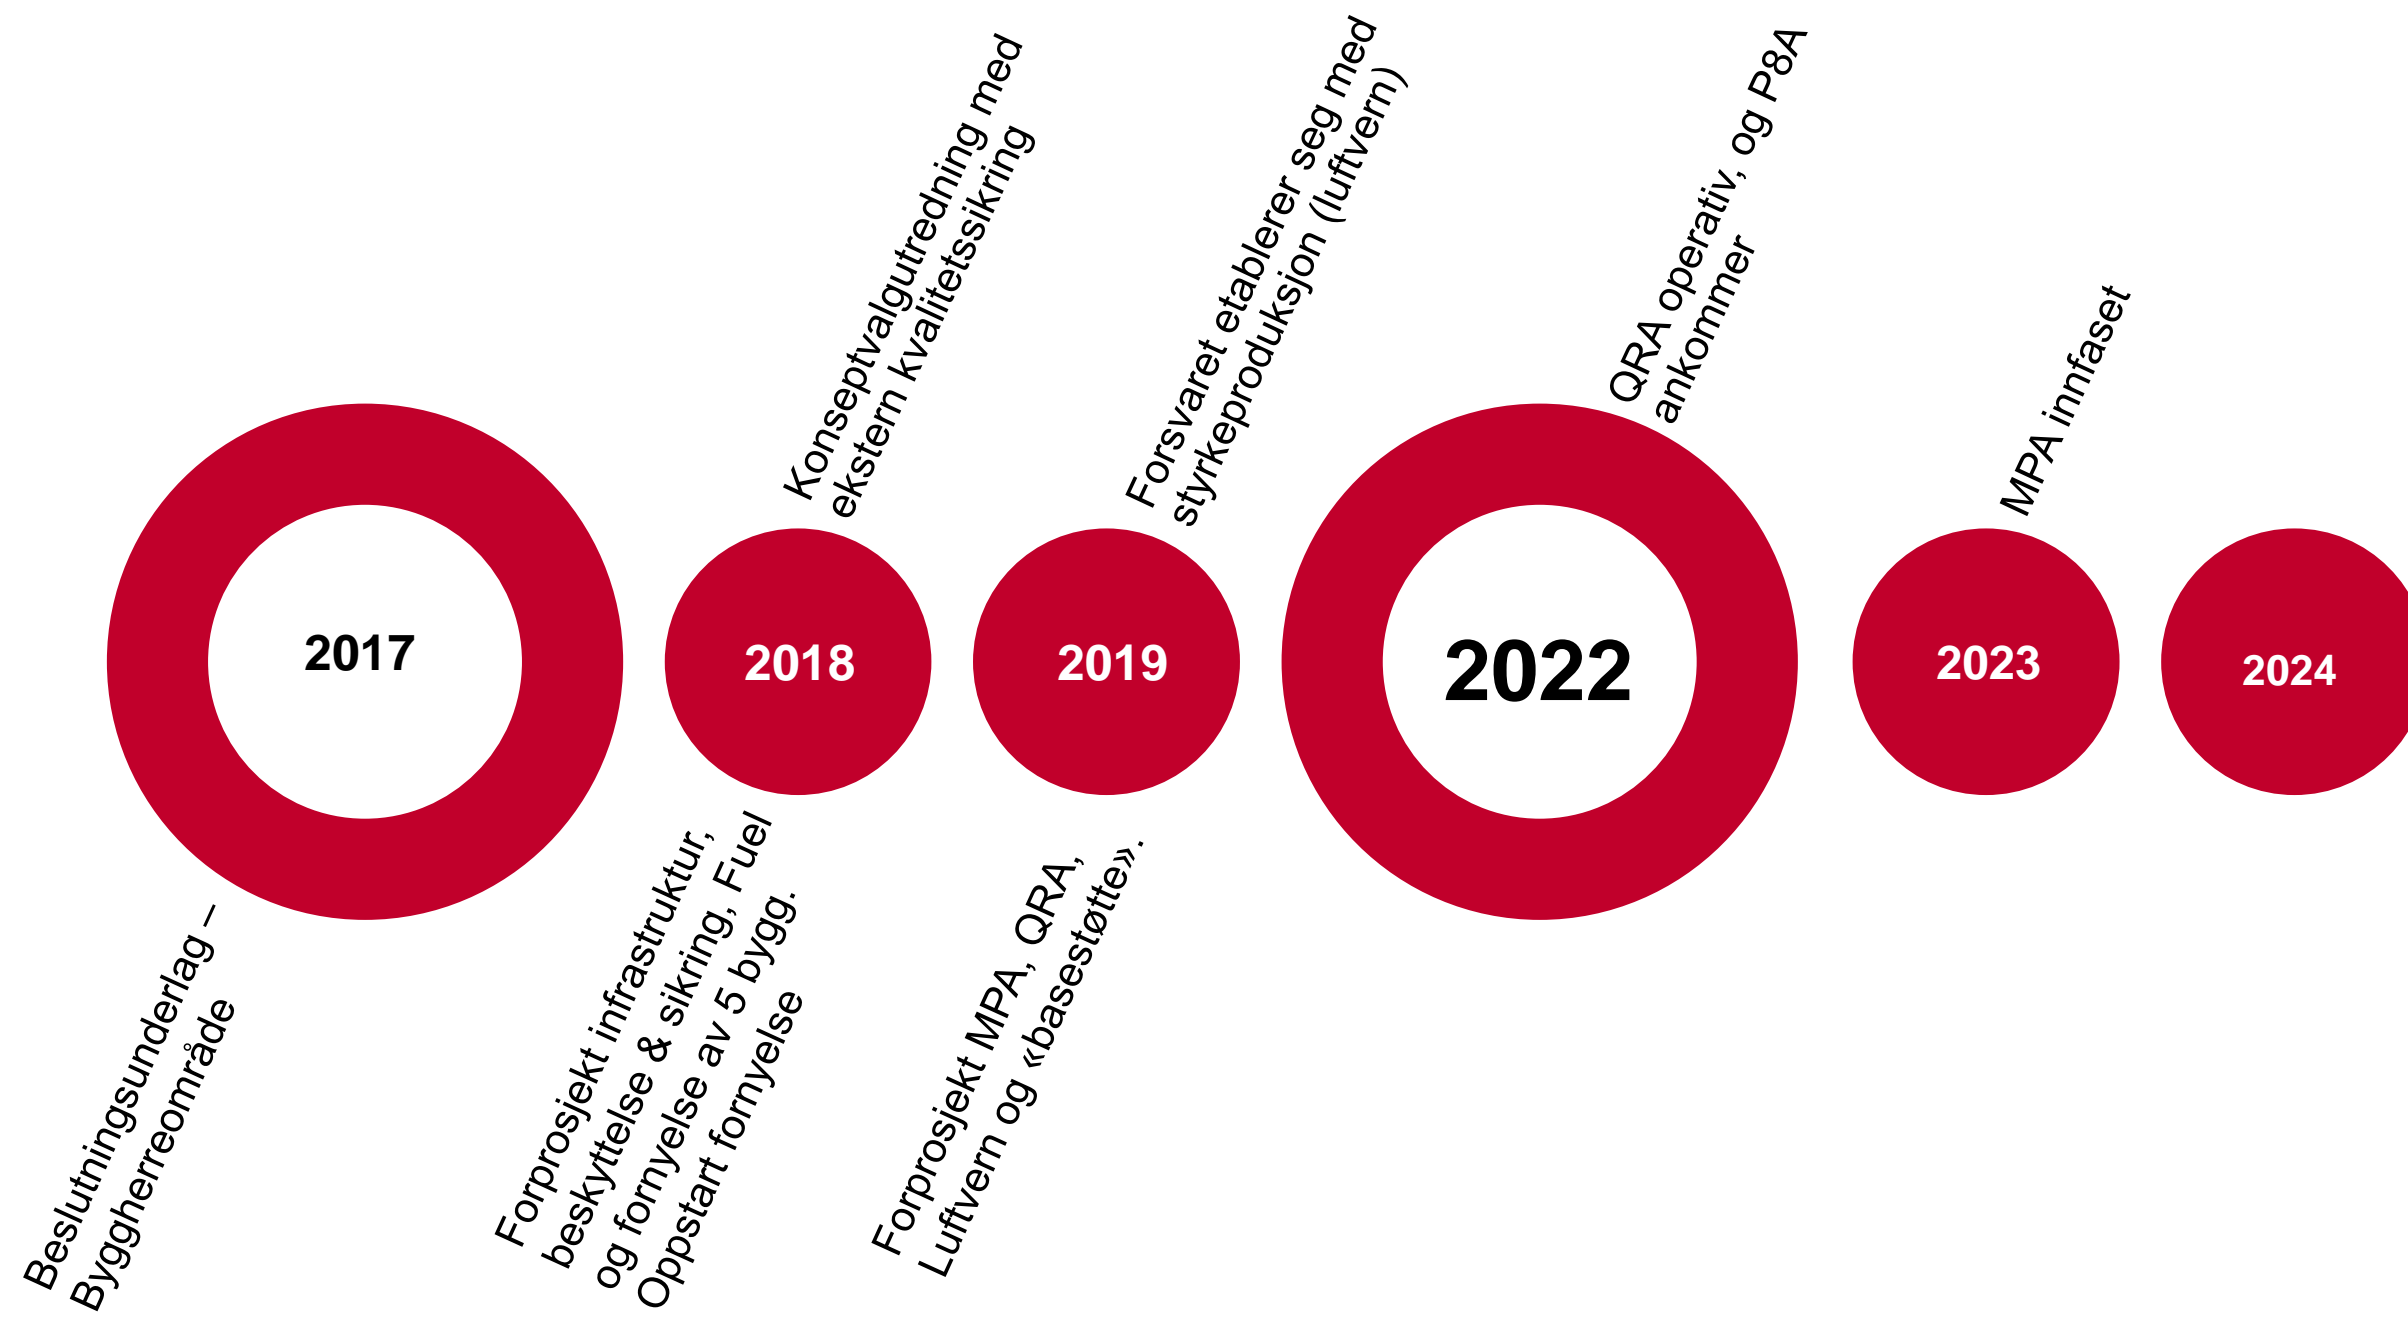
2017

Beslutningsunderlag – Byggherreområde

2018

Konseptvalgutredning med ekstern kvalitetssikring

Forprosjekt infrastruktur, beskyttelse & sikring, Fuel og fornyelse av 5 bygg. Oppstart fornyelse

2019

Forsvaret etablerer seg med styrkeproduksjon (luftvern)

Forprosjekt MPA, QRA, Luftvern og «basestøtte».

2022

QRA operativ, og P8A ankommer

2023

MPA innfaset

2024